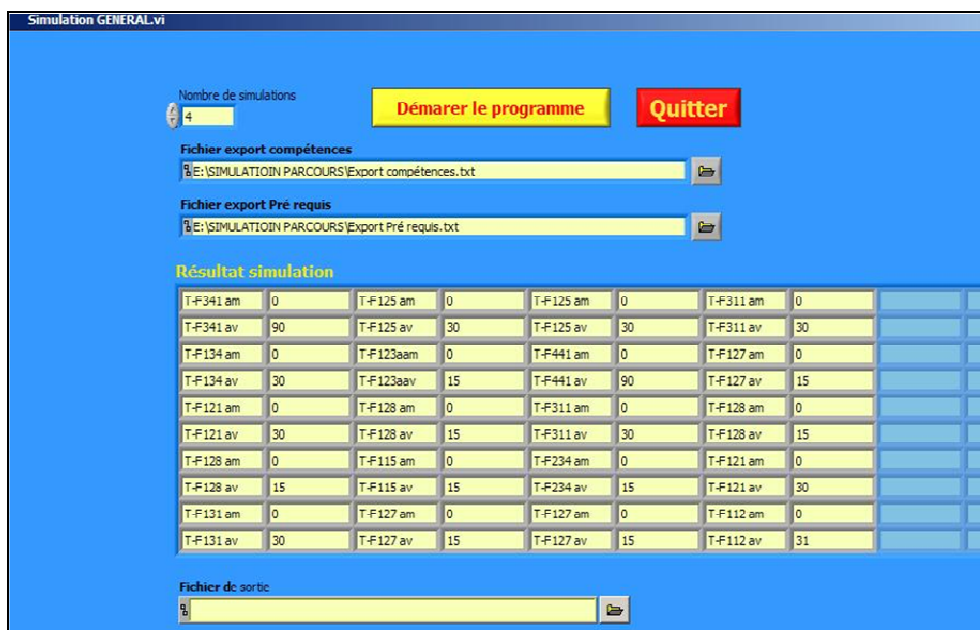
Simulation GENERAL.vi

Nombre de simulations
4

Démarer le programme

Quitter

Fichier export compétences
E:\SIMULATIOIN PARCOURS\Export compétences.txt

Fichier export Pré requis
E:\SIMULATIOIN PARCOURS\Export Pré requis.txt

Résultat simulation

| | | | | | | | | |
|---|---|---|---|---|---|---|---|---|
| T-F341 am | 0 | T-F125 am | 0 | T-F125 am | 0 | T-F311 am | 0 | |
| T-F341 av | 90 | T-F125 av | 30 | T-F125 av | 30 | T-F311 av | 30 | |
| T-F134 am | 0 | T-F123aam | 0 | T-F441 am | 0 | T-F127 am | 0 | |
| T-F134 av | 30 | T-F123aav | 15 | T-F441 av | 90 | T-F127 av | 15 | |
| T-F121 am | 0 | T-F128 am | 0 | T-F311 am | 0 | T-F128 am | 0 | |
| T-F121 av | 30 | T-F128 av | 15 | T-F311 av | 30 | T-F128 av | 15 | |
| T-F128 am | 0 | T-F115 am | 0 | T-F234 am | 0 | T-F121 am | 0 | |
| T-F128 av | 15 | T-F115 av | 15 | T-F234 av | 15 | T-F121 av | 30 | |
| T-F131 am | 0 | T-F127 am | 0 | T-F127 am | 0 | T-F112 am | 0 | |
| T-F131 av | 30 | T-F127 av | 15 | T-F127 av | 15 | T-F112 av | 31 | |

Fichier de sortie